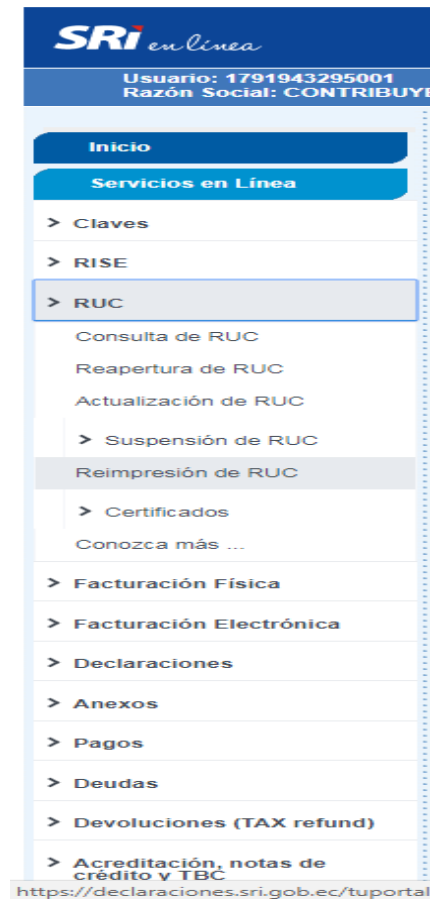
SRi en línea

Usuario: 1791943295001
Razón Social: CONTRIBUYE

Inicio

Servicios en Línea

> Claves

> RISE

> RUC

Consulta de RUC

Reapertura de RUC

Actualización de RUC

> Suspensión de RUC

Reimpresión de RUC

> Certificados

Conozca más ...

> Facturación Física

> Facturación Electrónica

> Declaraciones

> Anexos

> Pagos

> Deudas

> Devoluciones (TAX refund)

> Acreditación, notas de crédito y TBC

https://declaraciones.sri.gob.ec/tuportal